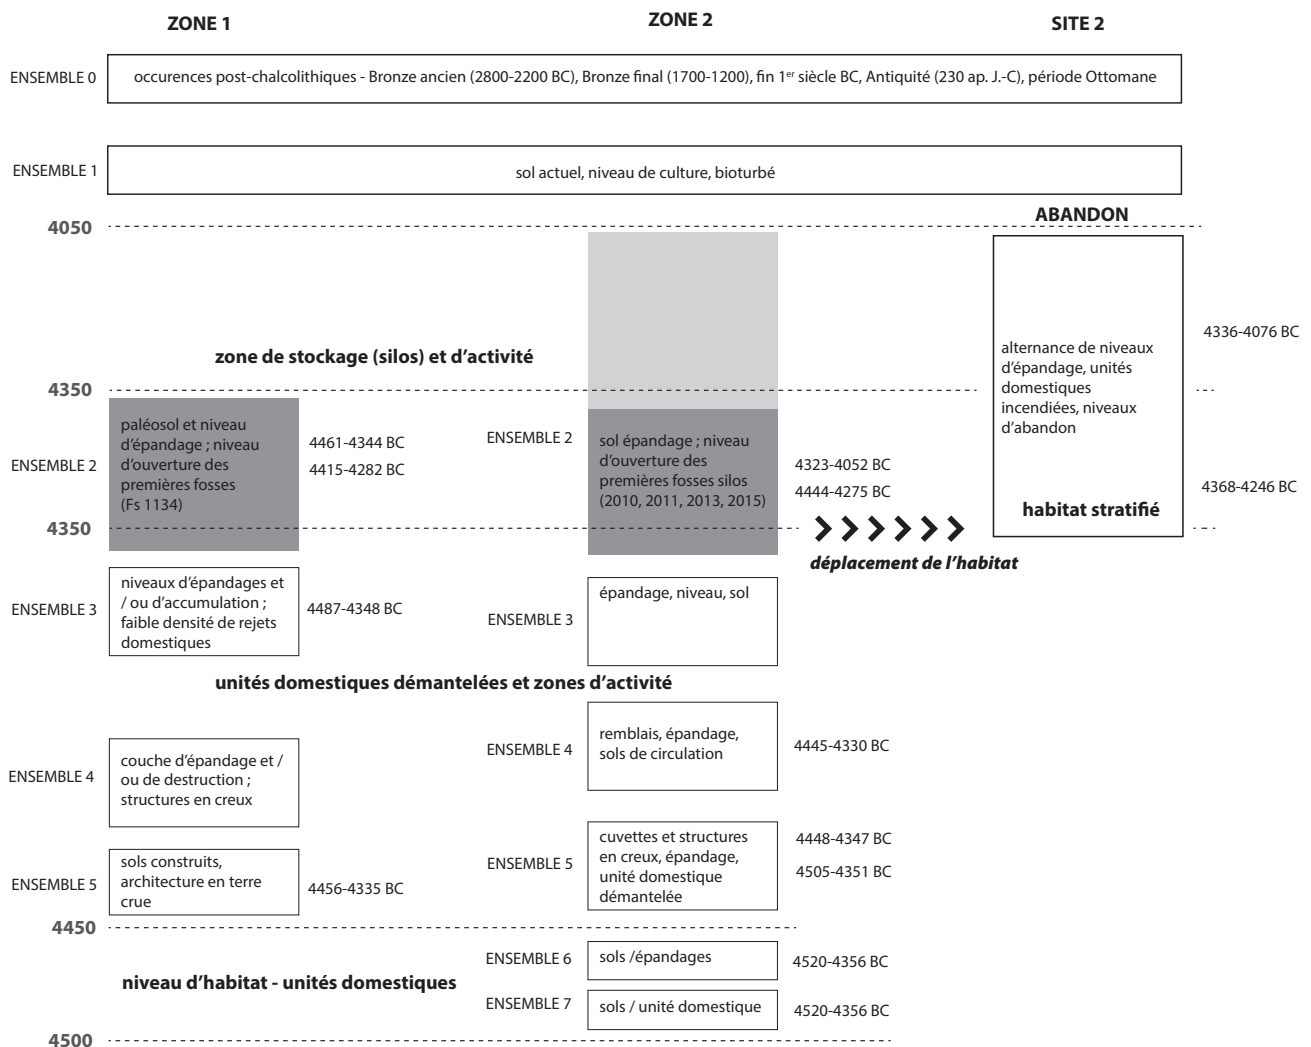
ZONE 1

ZONE 2

SITE 2

ENSEMBLE 0

occurences post-chalcolithiques - Bronze ancien (2800-2200 BC), Bronze final (1700-1200), fin 1$^{er}$ siècle BC, Antiquité (230 ap. J.-C), période Ottomane

ENSEMBLE 1

sol actuel, niveau de culture, bioturbé

4050

ABANDON

alternance de niveaux d'épandage, unités domestiques incendiées, niveaux d'abandon

4336-4076 BC

zone de stockage (silos) et d'activité

4350

paléosol et niveau d'épandage ; niveau d'ouverture des premières fosses (Fs 1134)

ENSEMBLE 2

4461-4344 BC

4415-4282 BC

ENSEMBLE 2

sol épandage ; niveau d'ouverture des premières fosses silos (2010, 2011, 2013, 2015)

4323-4052 BC

4444-4275 BC

4368-4246 BC

habitat stratifié

4350

déplacement de l'habitat

ENSEMBLE 3

niveaux d'épandages et / ou d'accumulation ; faible densité de rejets domestiques

4487-4348 BC

ENSEMBLE 3

épandage, niveau, sol

unités domestiques démantelées et zones d'activité

ENSEMBLE 4

remblais, épandage, sols de circulation

4445-4330 BC

ENSEMBLE 4

couche d'épandage et / ou de destruction ; structures en creux

ENSEMBLE 5

cuvettes et structures en creux, épandage, unité domestique démantelée

4448-4347 BC

4505-4351 BC

ENSEMBLE 5

sols construits, architecture en terre crue

4456-4335 BC

4450

ENSEMBLE 6

sols /épandages

4520-4356 BC

niveau d'habitat - unités domestiques

ENSEMBLE 7

sols / unité domestique

4520-4356 BC

4500